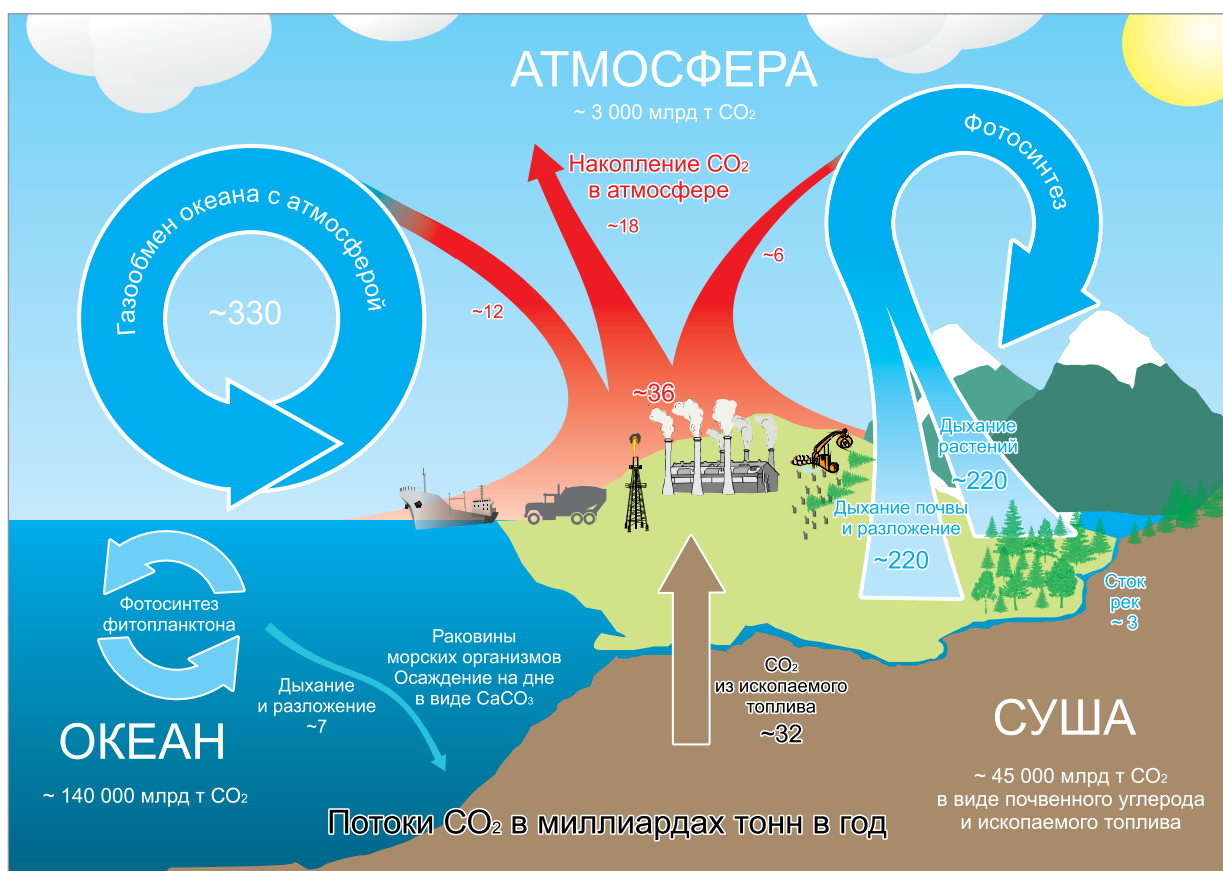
АТМОСФЕРА
~ 3 000 млрд т $CO_2$

Накопление $CO_2$ в атмосфере
~18

Газообмен океана с атмосферой
~330

~12

~6

Фотосинтез

~36

Дыхание растений
~220

Дыхание почвы и разложение
~220

Фотосинтез фитопланктона

Раковины морских организмов Осаждение на дне в виде $CaCO_3$

Дыхание и разложение
~7

$CO_2$ из ископаемого топлива
~32

Сток рек
~ 3

ОКЕАН
~ 140 000 млрд т $CO_2$

СУША
~ 45 000 млрд т $CO_2$ в виде почвенного углерода и ископаемого топлива

Потоки $CO_2$ в миллиардах тонн в год